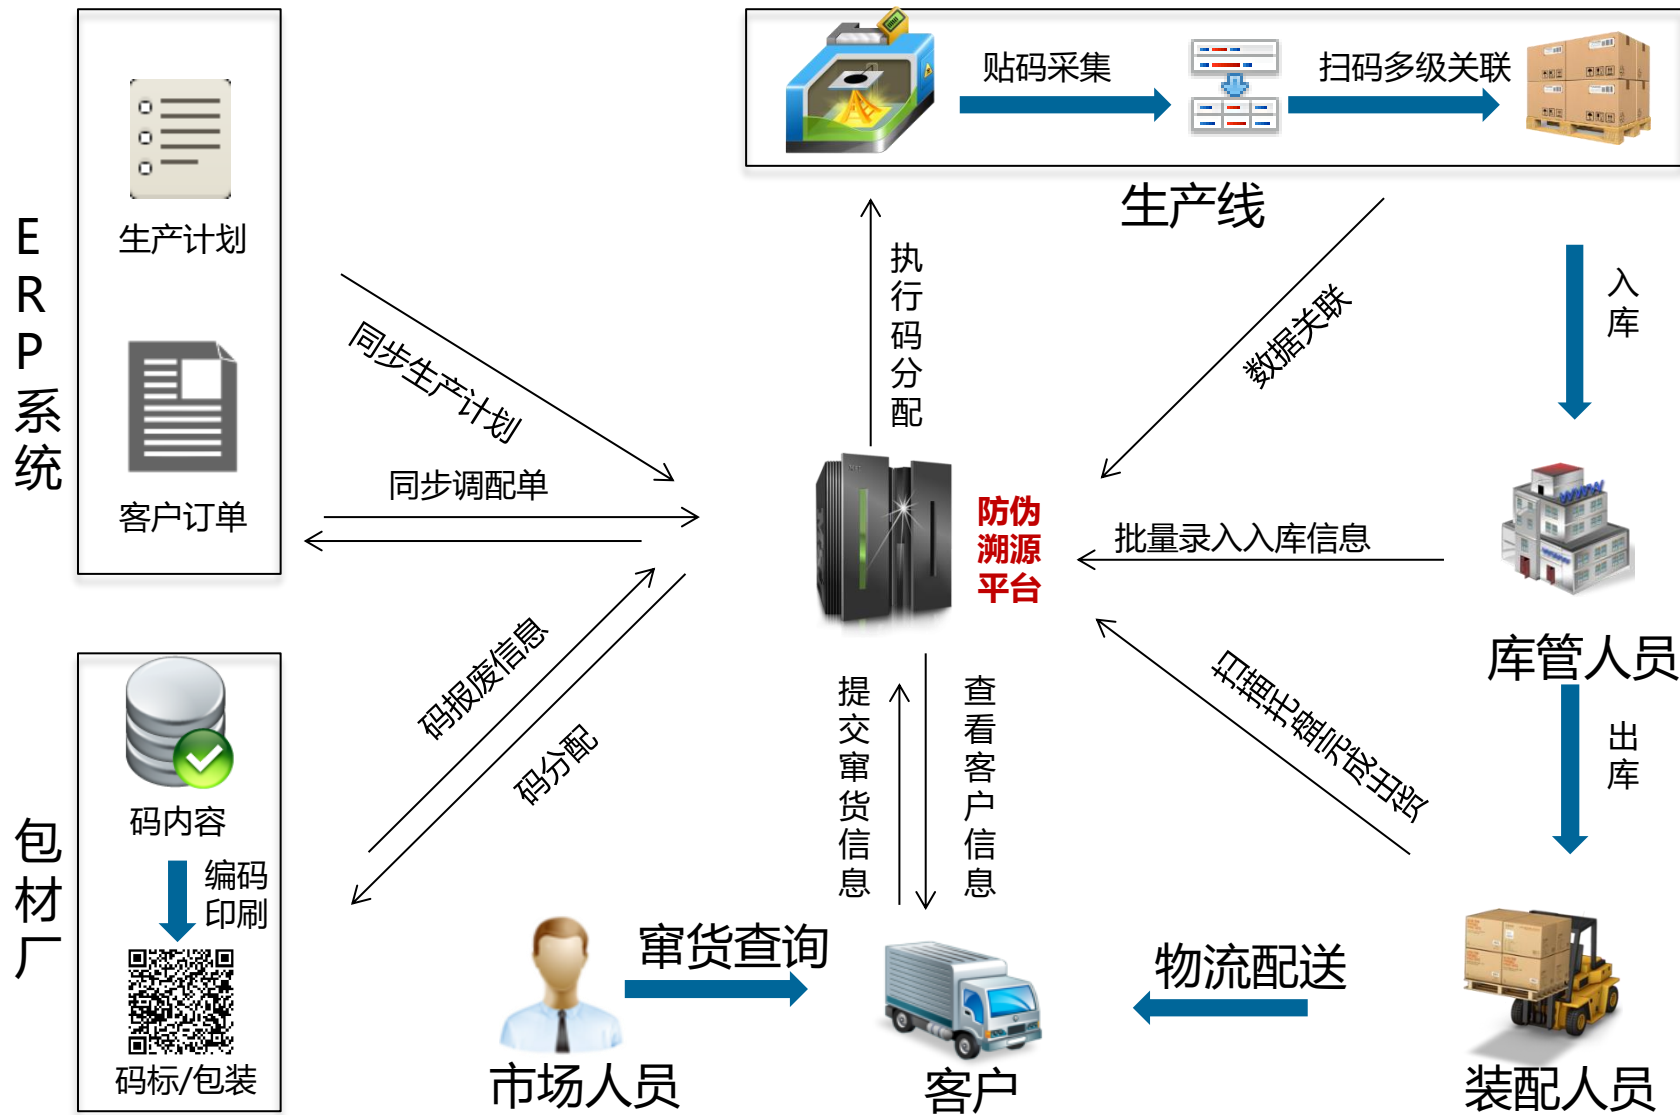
ERP系统

生产计划

客户订单

贴码采集

扫码多级关联

生产线

同步生产计划

同步调配单

执行码分配

数据关联

入库

防伪溯源平台

批量录入入库信息

库管人员

码报废信息

码分配

出库

包材厂

码内容

编码印刷

码标/包装

提交窜货信息

查看客户信息

扫描托盘完成装箱

窜货查询

物流配送

市场人员

客户

装配人员